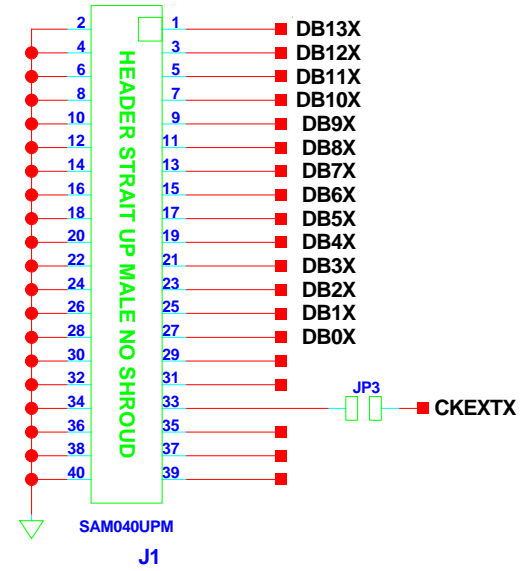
2
1
DB13X
4
3
DB12X
6
5
DB11X
8
7
DB10X
10
9
DB9X
12
11
DB8X
14
13
DB7X
16
15
DB6X
18
17
DB5X
20
19
DB4X
22
21
DB3X
24
23
DB2X
26
25
DB1X
28
27
DB0X
30
29
32
31
JP3
34
33
CKEXTX
36
35
38
37
40
39

HEADER STRAIT UP MALE NO SHROUD

SAM040UPM

J1